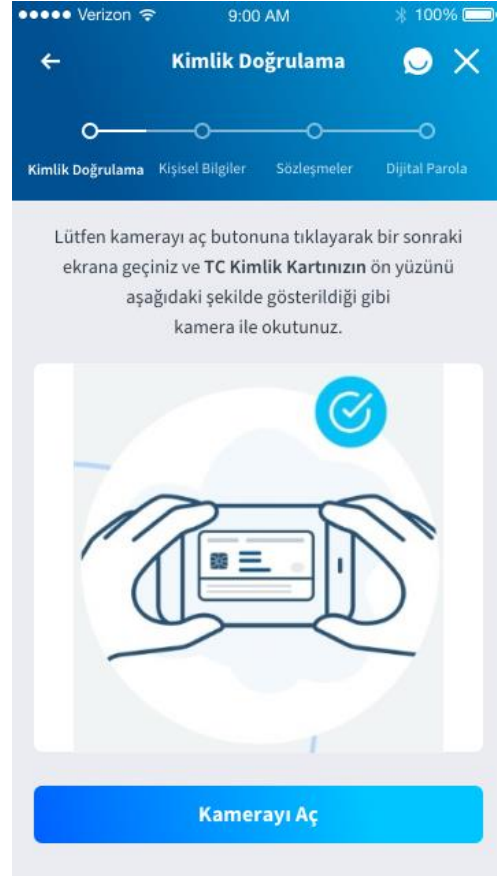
●●●●● Verizon 9:00 AM 100%

Kimlik Doğrulama

Kimlik Doğrulama Kişisel Bilgiler Sözleşmeler Dijital Parola

Lütfen kamerayı aç butonuna tıklayarak bir sonraki ekrana geçiniz ve **TC Kimlik Kartınızın** ön yüzünü aşağıdaki şekilde gösterildiği gibi kamera ile okutunuz.

Kamerayı Aç